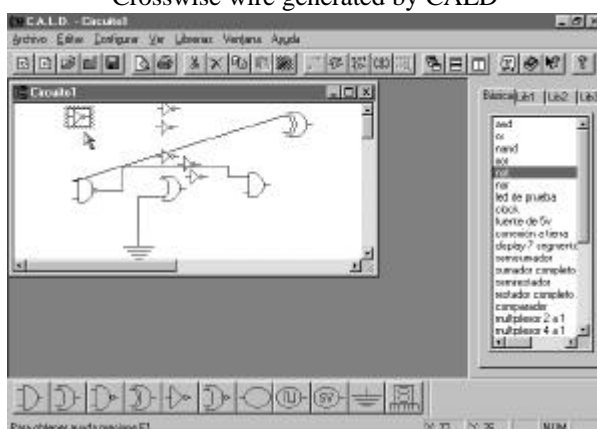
Crosswise wire generated by CALD

C.A.L.D. - Circuito1

Archivo Editar Configurar Ver Librerias Ventana Ayuda

Circuito1

Básica Lib1 Lib2 Lib3

and
or
nand
xor
not
nor
led de prueba
clock
fuente de 5v
conexión a tierra
display 7 segmentos
semisumador
sumador completo
semirestador
restador completo
comparador
multiplexor 2 a 1
multiplexor 4 a 1

5V

Para obtener ayuda presione F1

X: 73 Y: 26 NUM